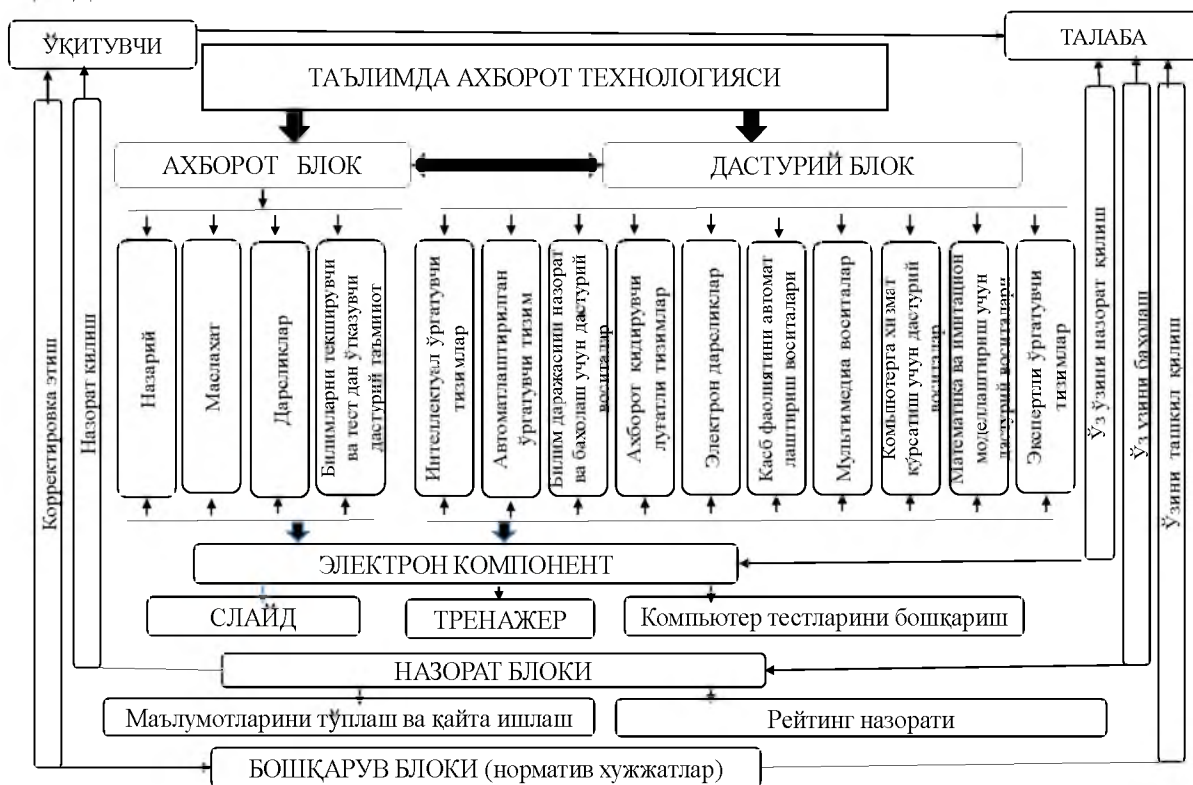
ЎҚИТУВЧИ

ТАЛАБА

ТАЪЛИМДА АХБОРОТ ТЕХНОЛОГИЯСИ

АХБОРОТ БЛОК

ДАСТУРИЙ БЛОК

Назарий

Маслаҳат

Дарсликлар

Билимларни текширувчи ва тест дан ўтказувчи дастурий таъминот

Интеллектуал ўргатувчи тизимлар

Автоматлаштирилган ўргатувчи тизим

Билим даражасини назорат ва баҳолаш учун дастурий воситалар

Ахборот қидирувчи луғатли тизимлар

Электрон дарсликлар

Касб фаолиятини автоматлаштириш воситалари

Мультимедиа воситалар

Компьютерга хизмат кўрсатиш учун дастурий воситалар

Математика ва имитацион моделлаштириш учун дастурий воситалари

Экспертли ўргатувчи тизимлар

Корректировка этиш

Назорат қилиш

Ўз ўзини назорат қилиш

Ўз ўзини баҳолаш

Ўзини ташкил қилиш

ЭЛЕКТРОН КОМПОНЕНТ

СЛАЙД

ТРЕНАЖЕР

Компьютер тестларини бошқариш

НАЗОРАТ БЛОКИ

Маълумотларини тўплаш ва қайта ишлаш

Рейтинг назорати

БОШҚАРУВ БЛОКИ (норматив хужжатлар)